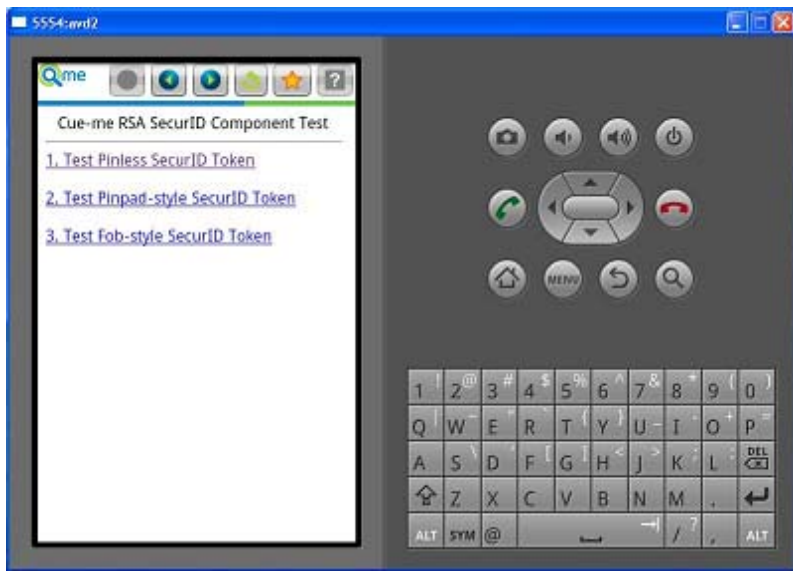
5554:avd2

Qme

?

Cue-me RSA SecurID Component Test

1. Test Pinless SecurID Token

2. Test Pinpad-style SecurID Token

3. Test Fob-style SecurID Token

MENU

1 ! 2 @ 3 # 4 $ 5 % 6 ^ 7 & 8 * 9 ( 0 )

Q W ~ E " R ` T { Y } U - I + O + P =

A S \ D F [ G ] H < J > K ; L DEL

Z X C V B N M .

ALT SYM @ / ? , ALT